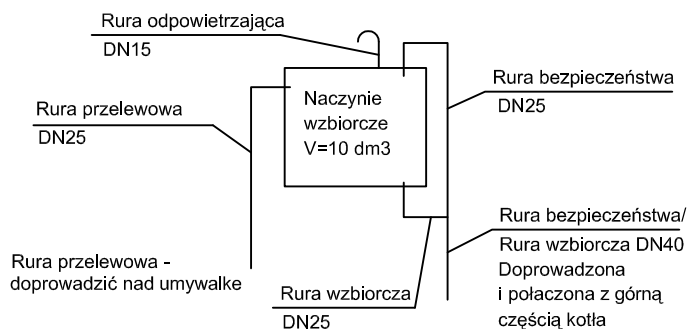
Rura odpowietrzająca
DN15

Rura przelewowa
DN25

Naczynie wzbiorcze V=10 dm3

Rura bezpieczeństwa
DN25

Rura bezpieczeństwa/
Rura wzbiorcza DN40
Doprowadzona i połaczona z górną częścią kotła

Rura przelewowa - doprowadzić nad umywalke

Rura wzbiorcza
DN25